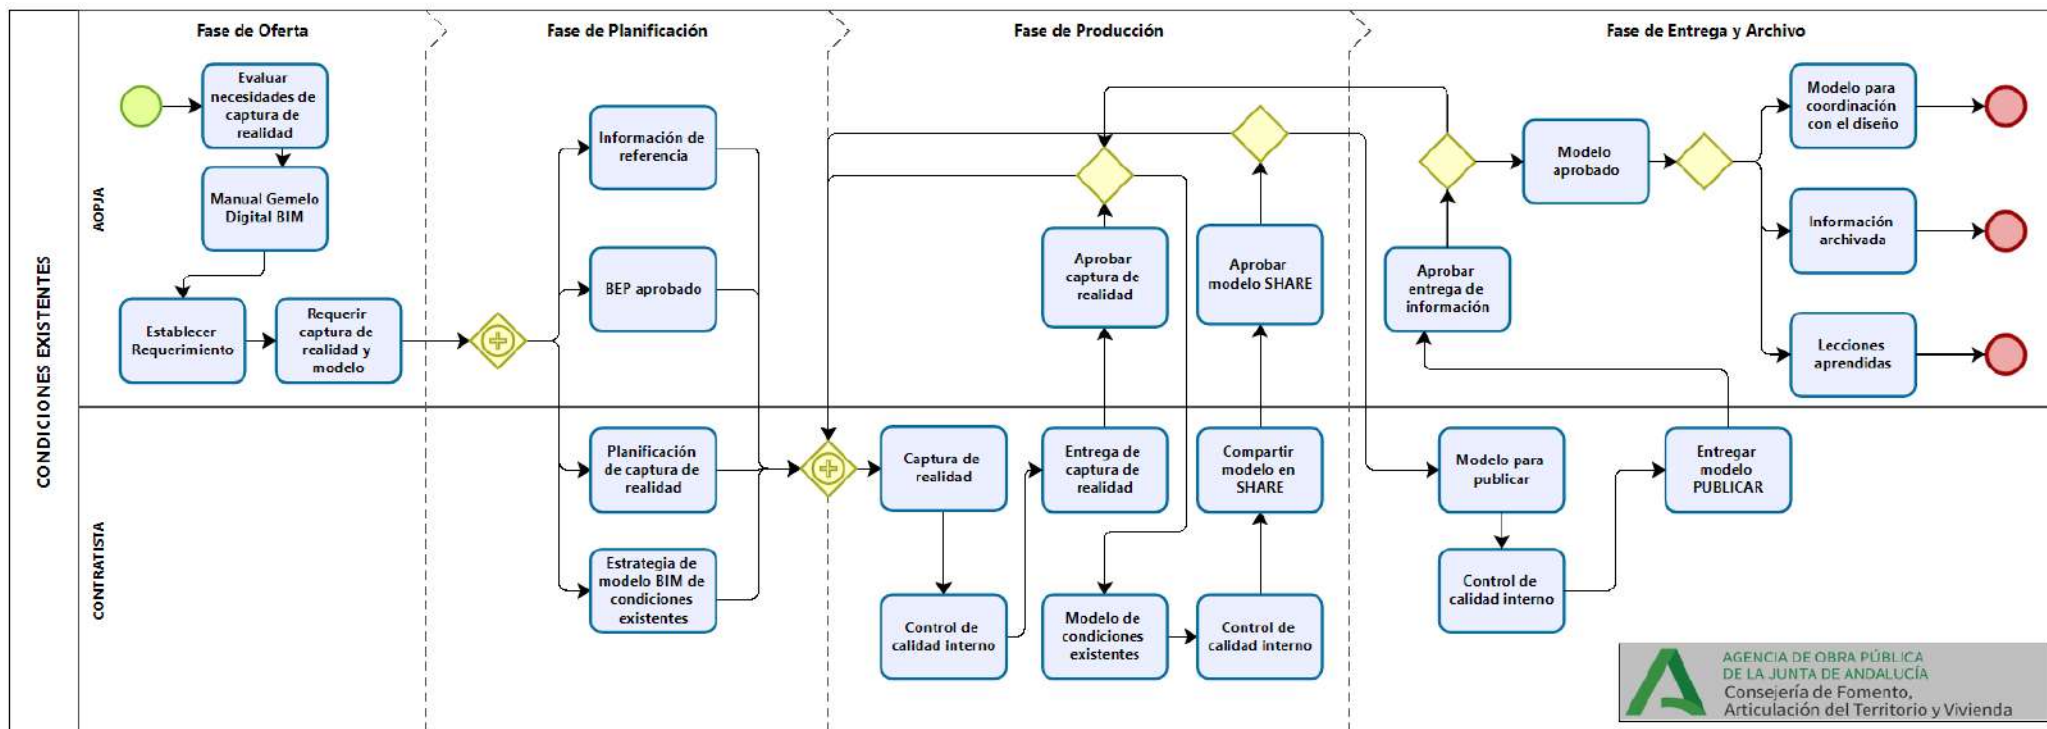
CONDICIONES EXISTENTES

Fase de Oferta

Fase de Planificación

Fase de Producción

Fase de Entrega y Archivo

AOPJA

Evaluar necesidades de captura de realidad

Manual Gemelo Digital BIM

Establecer Requerimiento

Requerir captura de realidad y modelo

Información de referencia

BEP aprobado

Aprobar captura de realidad

Aprobar modelo SHARE

Aprobar entrega de información

Modelo aprobado

Modelo para coordinación con el diseño

Información archivada

Lecciones aprendidas

CONTRATISTA

Planificación de captura de realidad

Estrategia de modelo BIM de condiciones existentes

Captura de realidad

Control de calidad interno

Entrega de captura de realidad

Modelo de condiciones existentes

Compartir modelo en SHARE

Control de calidad interno

Modelo para publicar

Control de calidad interno

Entregar modelo PUBLICAR

AGENCIA DE OBRA PÚBLICA DE LA JUNTA DE ANDALUCÍA
Consejería de Fomento, Articulación del Territorio y Vivienda